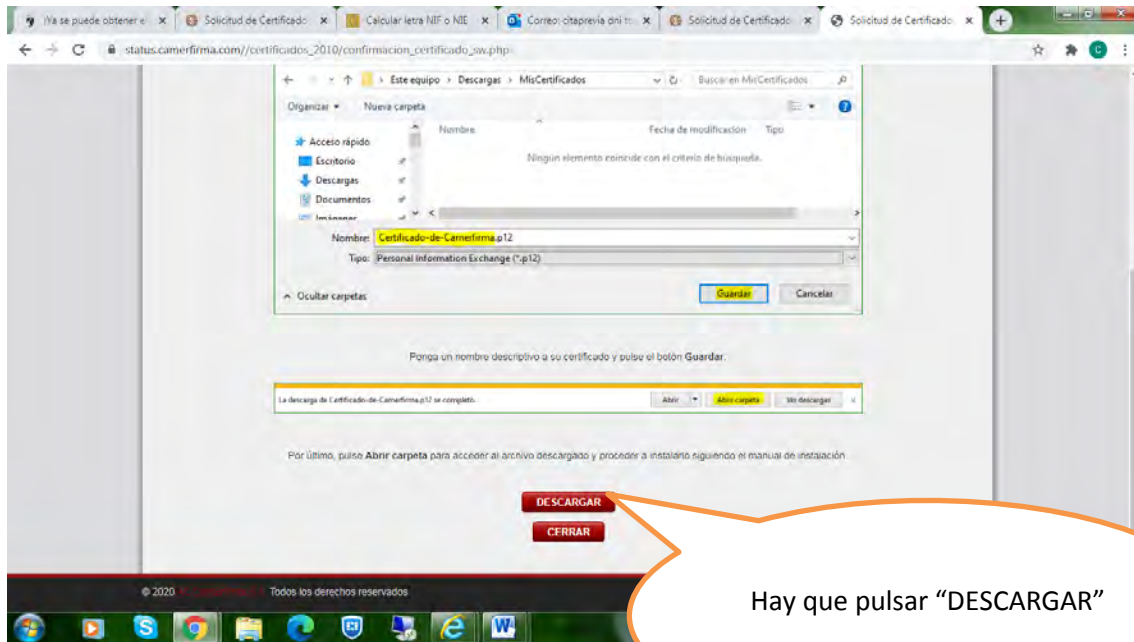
¡Ya se puede obtener e × | Solicitud de Certificado × | Calcular letra NIF o NIE × | Correo: citaprevia dni × | Solicitud de Certificado × | Solicitud de Certificado ×

status.camerfirma.com//certificados_2010/confirmacion_certificado_sw.php

Este equipo > Descargas > MisCertificados

Buscar en MisCertificados

Organizar ▾ Nueva carpeta

Acceso rápido
Escritorio
Descargas
Documentos
Imágenes

Nombre Fecha de modificación Tipo

Ningún elemento coincide con el criterio de búsqueda.

Nombre: Certificado-de-Camerfirma.p12

Tipo: Personal Information Exchange (*.p12)

^ Ocultar carpetas

Guardar Cancelar

Ponga un nombre descriptivo a su certificado y pulse el botón Guardar.

La descarga de Certificado-de-Camerfirma.p12 se completó.

Abrir ▾ Abrir carpeta Ver descargas ×

Por último, pulse Abrir carpeta para acceder al archivo descargado y proceder a instalarlo siguiendo el manual de instalación.

DESCARGAR

CERRAR

© 2020 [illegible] Todos los derechos reservados

Hay que pulsar "DESCARGAR"